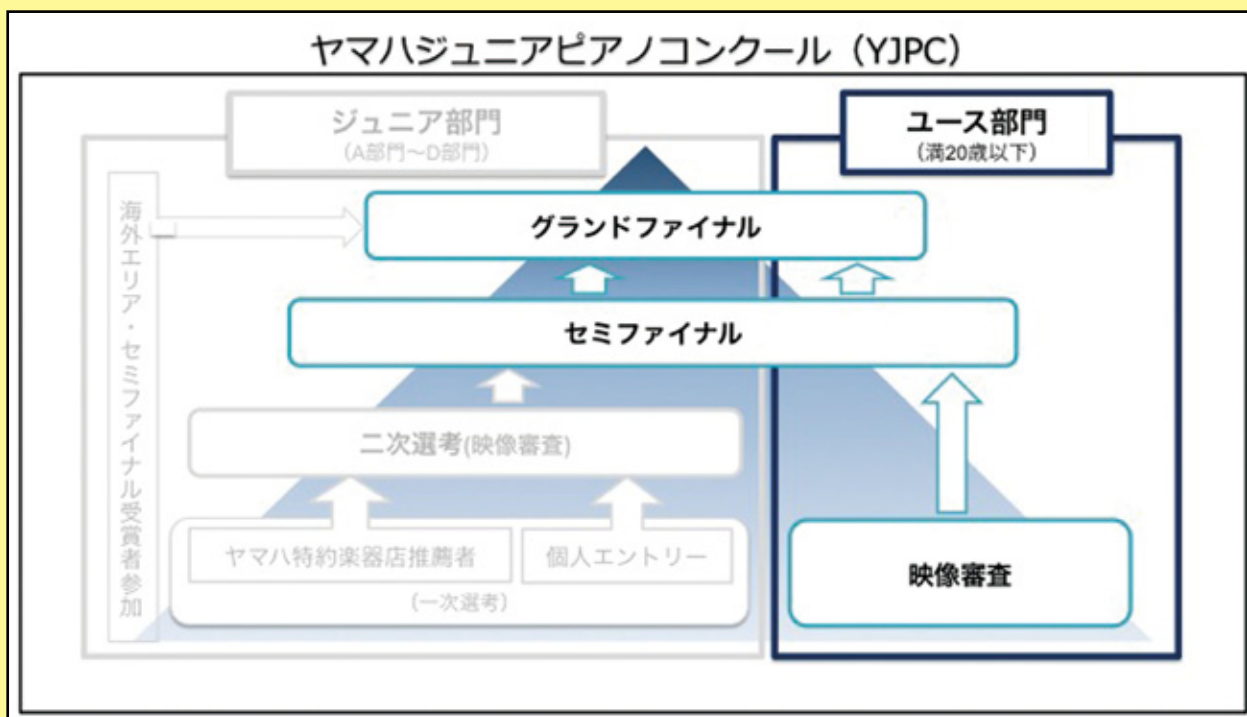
ヤマハジュニアピアノコンクール（YJPC）

ジュニア部門
（A部門～D部門）

ユース部門
（満20歳以下）

海外エリア・セミファイナル受賞者参加

グランドファイナル

セミファイナル

二次選考(映像審査)

ヤマハ特約楽器店推薦者

個人エントリー

（一次選考）

映像審査